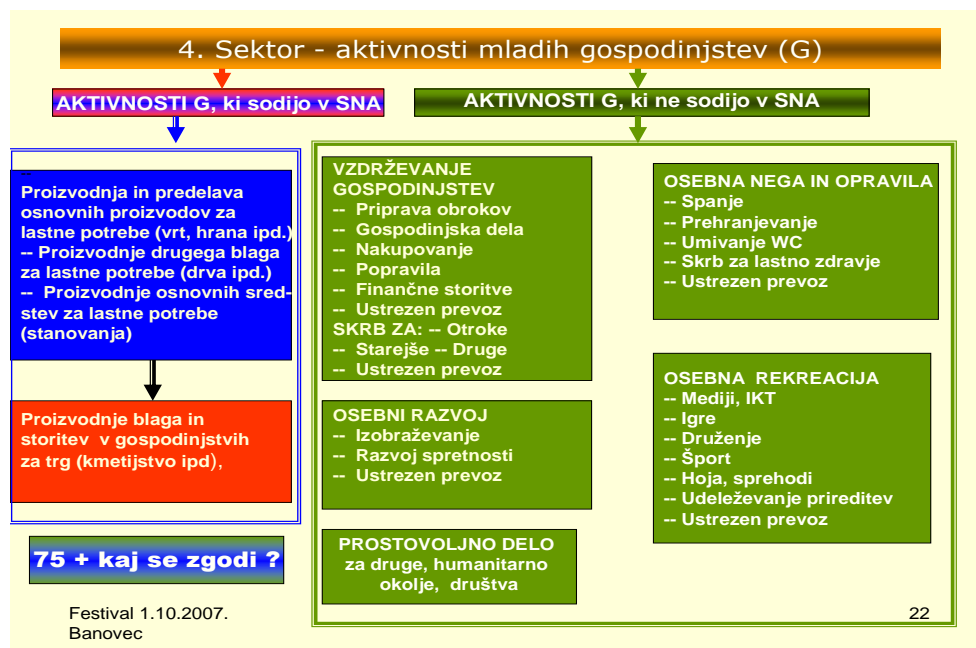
4. Sektor - aktivnosti mladih gospodinjstev (G)

AKTIVNOSTI G, ki sodijo v SNA

AKTIVNOSTI G, ki ne sodijo v SNA

--
Proizvodnja in predelava osnovnih proizvodov za lastne potrebe (vrt, hrana ipd.)
-- Proizvodnje drugega blaga za lastne potrebe (drva ipd.)
-- Proizvodnje osnovnih sredstev za lastne potrebe (stanovanja)

Proizvodnje blaga in storitev v gospodinjstvih za trg (kmetijstvo ipd),

75 + kaj se zgodi ?

VZDRŽEVANJE GOSPODINJSTEV
-- Priprava obrokov
-- Gospodinjska dela
-- Nakupovanje
-- Popravila
-- Finančne storitve
-- Ustrezen prevoz
SKRB ZA: -- Otroke
-- Starejše -- Druge
-- Ustrezen prevoz

OSEBNI RAZVOJ
-- Izobraževanje
-- Razvoj spretnosti
-- Ustrezen prevoz

PROSTOVOLJNO DELO
za druge, humanitarno okolje, društva

OSEBNA NEGA IN OPRAVILA
-- Spanje
-- Prehranjevanje
-- Umivanje WC
-- Skrb za lastno zdravje
-- Ustrezen prevoz

OSEBNA REKREACIJA
-- Mediji, IKT
-- Igre
-- Druženje
-- Šport
-- Hoja, sprehodi
-- Udeleževanje prireditev
-- Ustrezen prevoz

Festival 1.10.2007.
Banovec

22